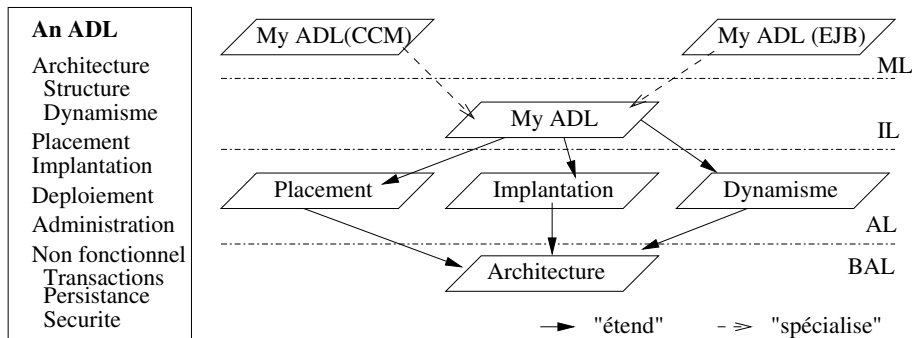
An ADL
Architecture
Structure
Dynamisme
Placement
Implantation
Deploiement
Administration
Non fonctionnel
Transactions
Persistance
Securite

My ADL(CCM)
My ADL (EJB)
ML
My ADL
IL
Placement
Implantation
Dynamisme
AL
Architecture
BAL

"étend" "spécialise"